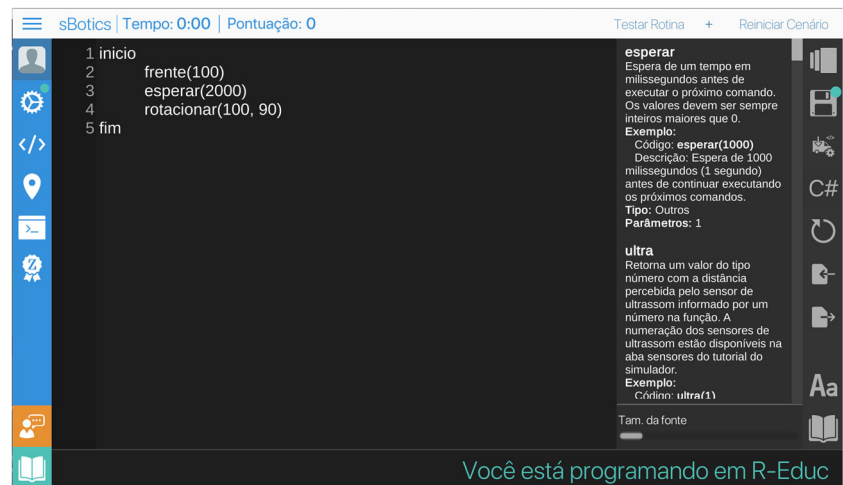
sBotics | Tempo: 0:00 | Pontuação: 0

Testar Rotina + Reiniciar Cenário

1 inicio
2 frente(100)
3 esperar(2000)
4 rotacionar(100, 90)
5 fim

**esperar**
Espera de um tempo em milissegundos antes de executar o próximo comando. Os valores devem ser sempre inteiros maiores que 0.
**Exemplo:**
Código: **esperar(1000)**
Descrição: Espera de 1000 milissegundos (1 segundo) antes de continuar executando os próximos comandos.
**Tipo:** Outros
**Parâmetros:** 1

**ultra**
Retorna um valor do tipo número com a distância percebida pelo sensor de ultrassom informado por um número na função. A numeração dos sensores de ultrassom estão disponíveis na aba sensores do tutorial do simulador.
**Exemplo:**
Código: **ultra(1)**

Tam. da fonte

C#

Aa

Você está programando em R-Educ